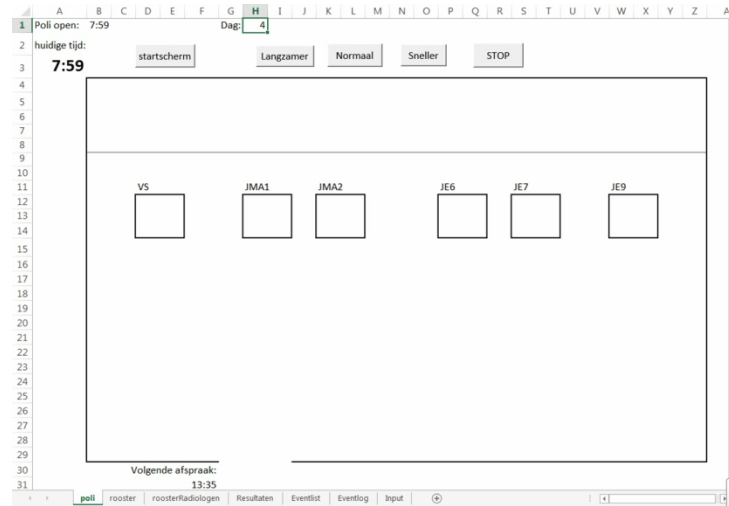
| | A | B | C | D | E | F | G | H | I | J | K | L | M | N | O | P | Q | R | S | T | U | V | W | X | Y | Z | A |
|---|---|---|---|---|---|---|---|---|---|---|---|---|---|---|---|---|---|---|---|---|---|---|---|---|---|---|---|
| 1 | Poli open: | 7:59 | | | | | Dag: | 4 | | | | | | | | | | | | | | | | | | | |
| 2 | huidige tijd: | | | | | | | | | | | | | | | | | | | | | | | | | | |
| 3 | 7:59 | | | | | | | | | | | | | | | | | | | | | | | | | | |

startscherm
Langzamer
Normaal
Sneller
STOP

4
5
6
7
8
9
10
11
12
13
14
15
16
17
18
19
20
21
22
23
24
25
26
27
28
29
30
31

VS
JMA1
JMA2
JE6
JE7
JE9

Volgende afspraak:
13:35

poli | rooster | roosterRadiologen | Resultaten | Eventlist | Eventlog | Input | ⊕